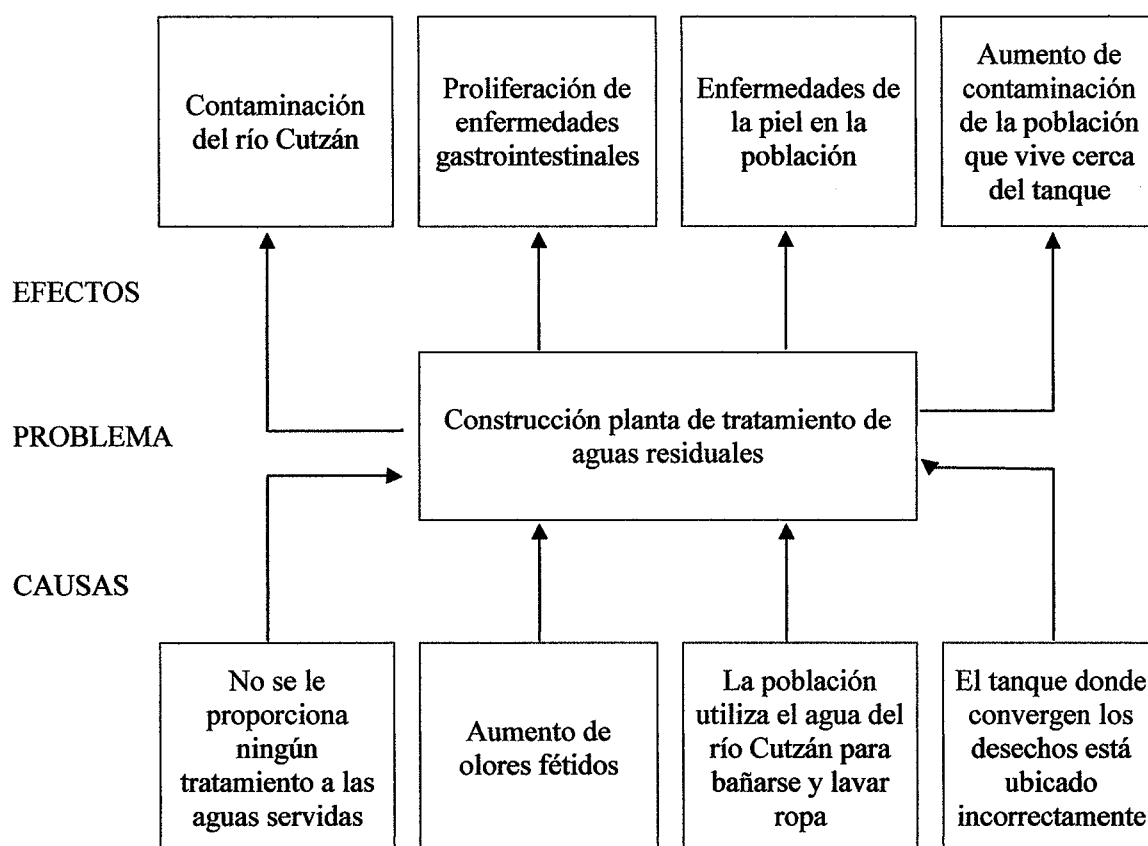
Contaminación del río Cutzán

Proliferación de enfermedades gastrointestinales

Enfermedades de la piel en la población

Aumento de contaminación de la población que vive cerca del tanque

EFECTOS

PROBLEMA

Construcción planta de tratamiento de aguas residuales

CAUSAS

No se le proporciona ningún tratamiento a las aguas servidas

Aumento de olores fétidos

La población utiliza el agua del río Cutzán para bañarse y lavar ropa

El tanque donde convergen los desechos está ubicado incorrectamente